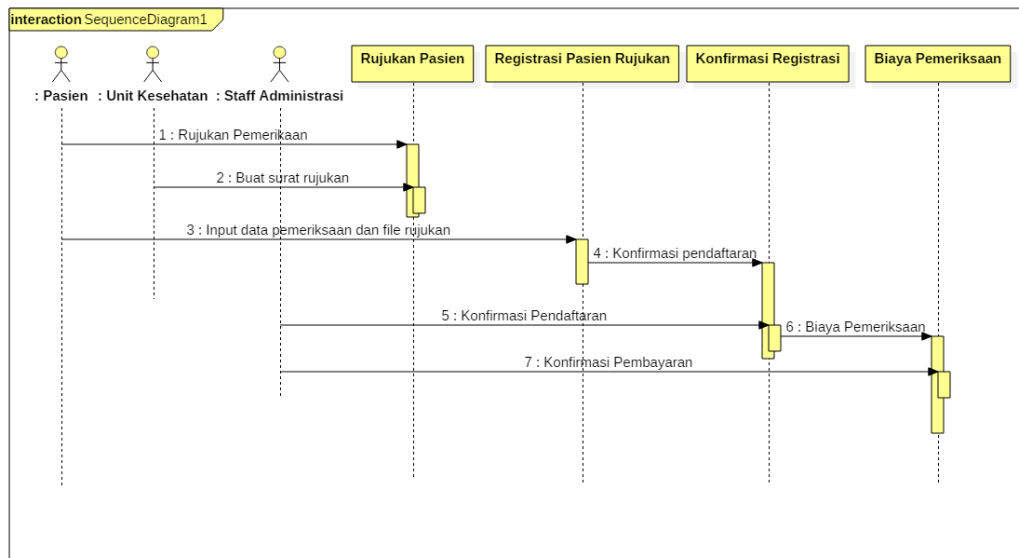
interaction SequenceDiagram1

: Pasien : Unit Kesehatan : Staff Administrasi

Rujukan Pasien

Registrasi Pasien Rujukan

Konfirmasi Registrasi

Biaya Pemeriksaan

1 : Rujukan Pemerikaan

2 : Buat surat rujukan

3 : Input data pemeriksaan dan file rujukan

4 : Konfirmasi pendaftaran

5 : Konfirmasi Pendaftaran

6 : Biaya Pemeriksaan

7 : Konfirmasi Pembayaran